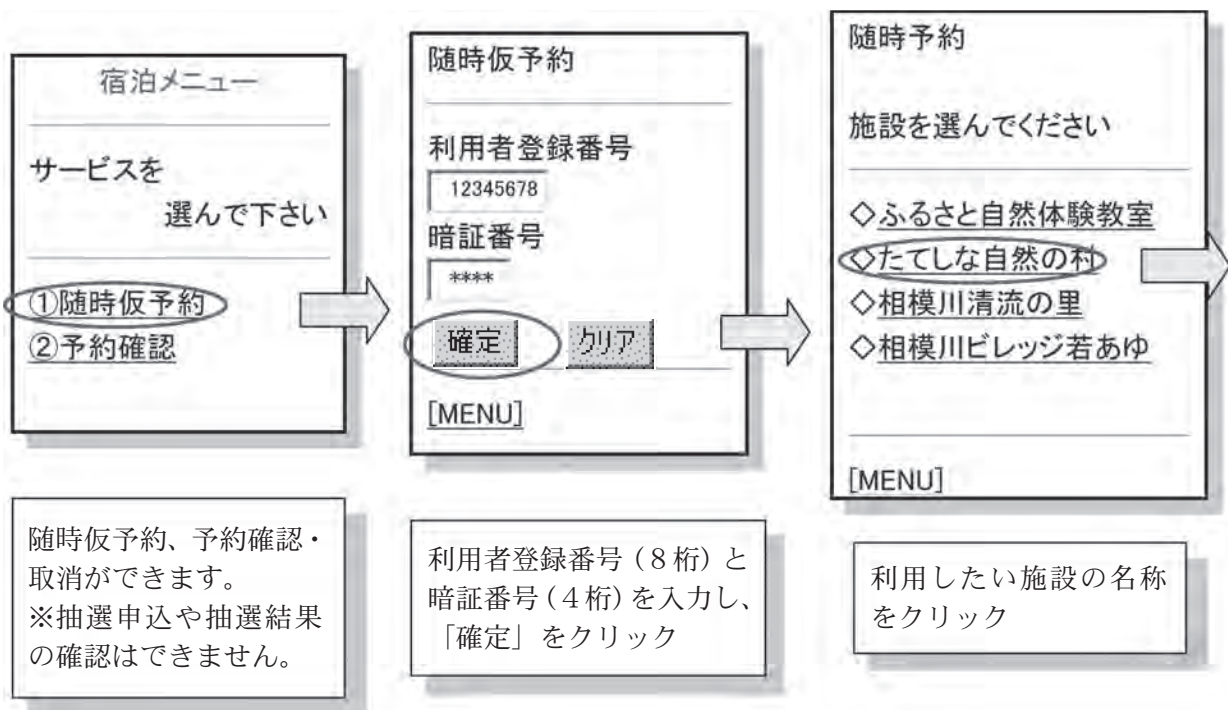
宿泊メニュー

サービスを
選んで下さい

①随時仮予約
②予約確認

随時仮予約

利用者登録番号
12345678
暗証番号
****
確定 クリア

[MENU]

随時予約

施設を選んでください

◇ふるさと自然体験教室
◇たてしな自然の村
◇相模川清流の里
◇相模川ビレッジ若あゆ

[MENU]

随時仮予約、予約確認・取消ができます。
※抽選申込や抽選結果の確認はできません。

利用者登録番号（8桁）と暗証番号（4桁）を入力し、「確定」をクリック

利用したい施設の名称をクリック